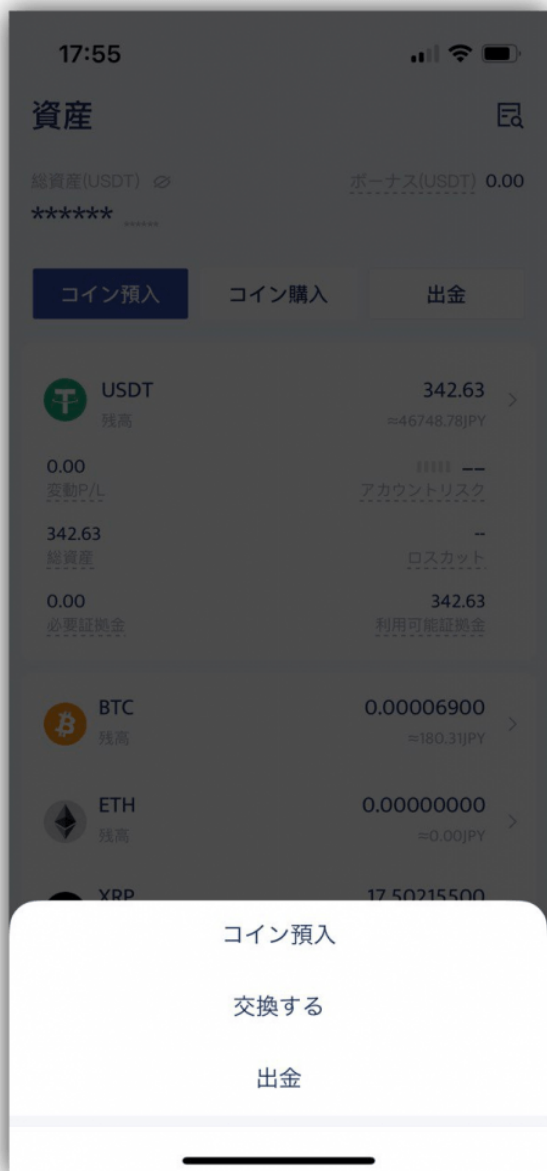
17:55

資産

総資産(USDT)

ボーナス(USDT) 0.00

******

コイン預入

コイン購入

出金

USDT
残高

342.63
≈46748.78JPY

0.00
変動P/L

--
アカウントリスク

342.63
総資産

--
ロスカット

0.00
必要証拠金

342.63
利用可能証拠金

BTC
残高

0.00006900
≈180.31JPY

ETH
残高

0.00000000
≈0.00JPY

XRP

17.50215500

コイン預入

交換する

出金